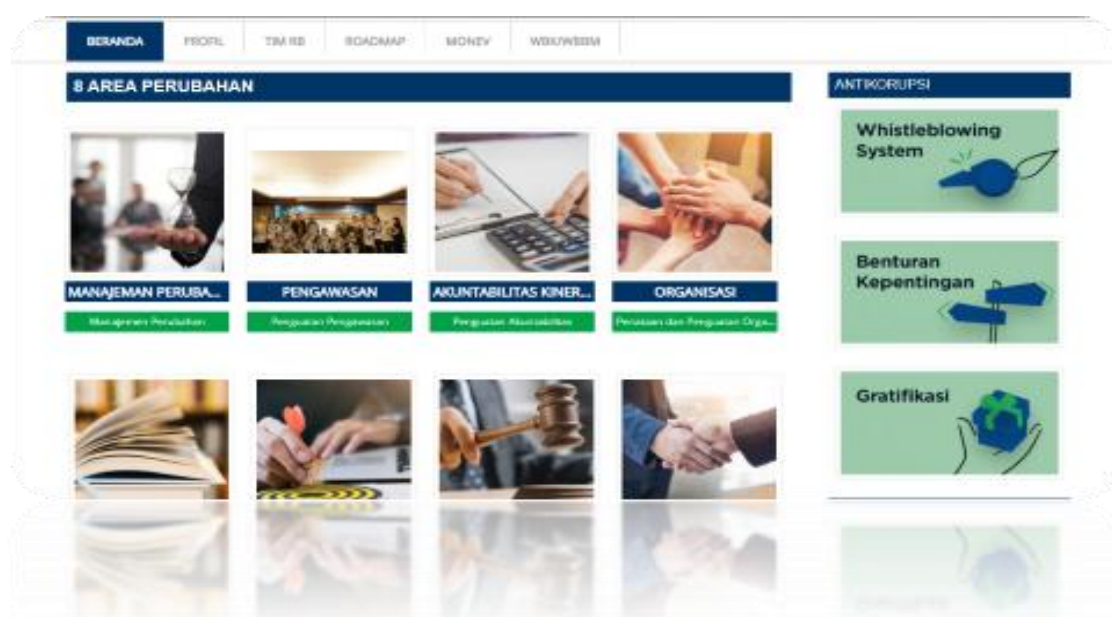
BERANDA PROFIL TIM RB ROADMAP MONEV WBK/WBBM

8 AREA PERUBAHAN

MANAJEMEN PERUBA...
Manajemen Perubahan

PENGAWASAN
Penguatan Pengawasan

AKUNTABILITAS KINER...
Penguatan Akuntabilitas

ORGANISASI
Penataan dan Penguatan Orga...

ANTIKORUPSI

Whistleblowing System

Benturan Kepentingan

Gratifikasi